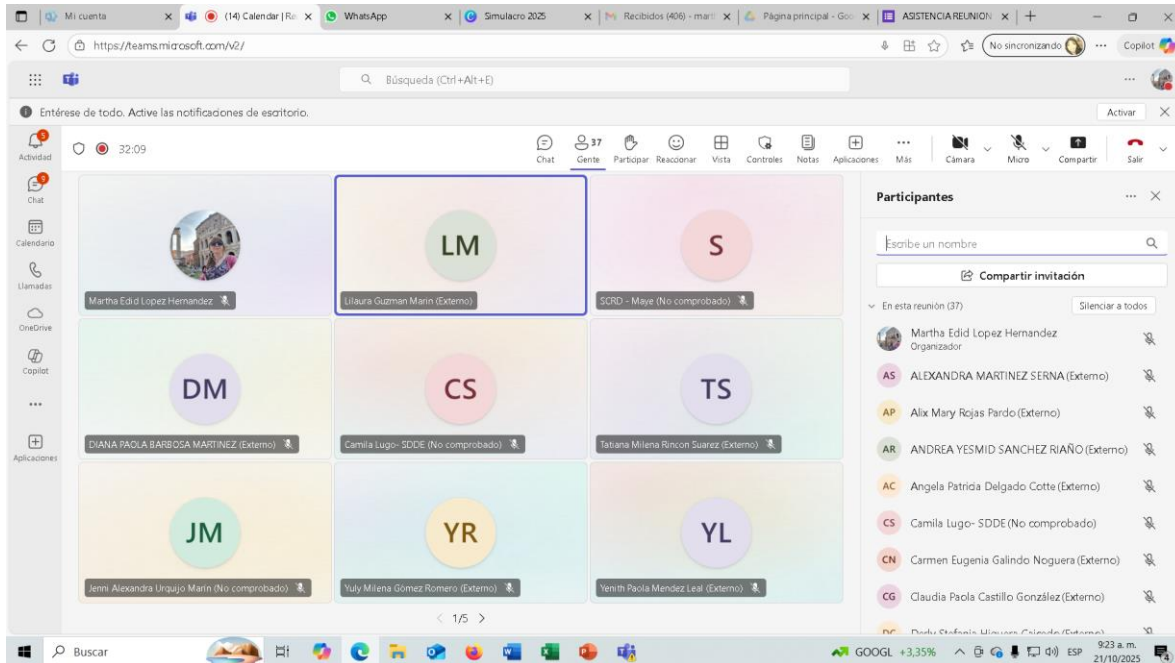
Mi cuenta | (14) Calendar | Re | WhatsApp | Simulacro 2025 | Recibidos (406) - marti | Página principal - Goo | ASISTENCIA REUNION | +

https://teams.microsoft.com/v2/

No sincronizando | Copilot

Búsqueda (Ctrl+Alt+E)

Entérese de todo. Active las notificaciones de escritorio.

Activar

Actividad
Chat
Calendario
Llamadas
OneDrive
Copilot
...
Aplicaciones

32:09

Chat | 37 Gente | Participar | Reaccionar | Vista | Controles | Notas | Aplicaciones | Más | Cámara | Micro | Compartir | Salir

Martha Edid Lopez Hernandez

LM
Lilaura Guzman Marin (Externo)

S
SCRD - Maye (No comprobado)

DM
DIANA PAOLA BARBOSA MARTINEZ (Externo)

CS
Camila Lugo- SDDE (No comprobado)

TS
Tatiana Milena Rincon Suarez (Externo)

JM
Jenni Alexandra Urquijo Marin (No comprobado)

YR
Yuly Milena Gómez Romero (Externo)

YL
Yenith Paola Mendez Leal (Externo)

< 1/5 >

Participantes

Escribe un nombre

Compartir invitación

En esta reunión (37) | Silenciar a todos

Martha Edid Lopez Hernandez
Organizador

AS ALEXANDRA MARTINEZ SERNA (Externo)

AP Alix Mary Rojas Pardo (Externo)

AR ANDREA YESMID SANCHEZ RIAÑO (Externo)

AC Angela Patricia Delgado Cotte (Externo)

CS Camila Lugo- SDDE (No comprobado)

CN Carmen Eugenia Galindo Noguera (Externo)

CG Claudia Paola Castillo González (Externo)

DC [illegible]

Buscar

GOOGL +3,35% | ESP | 9:23 a. m. 21/10/2025